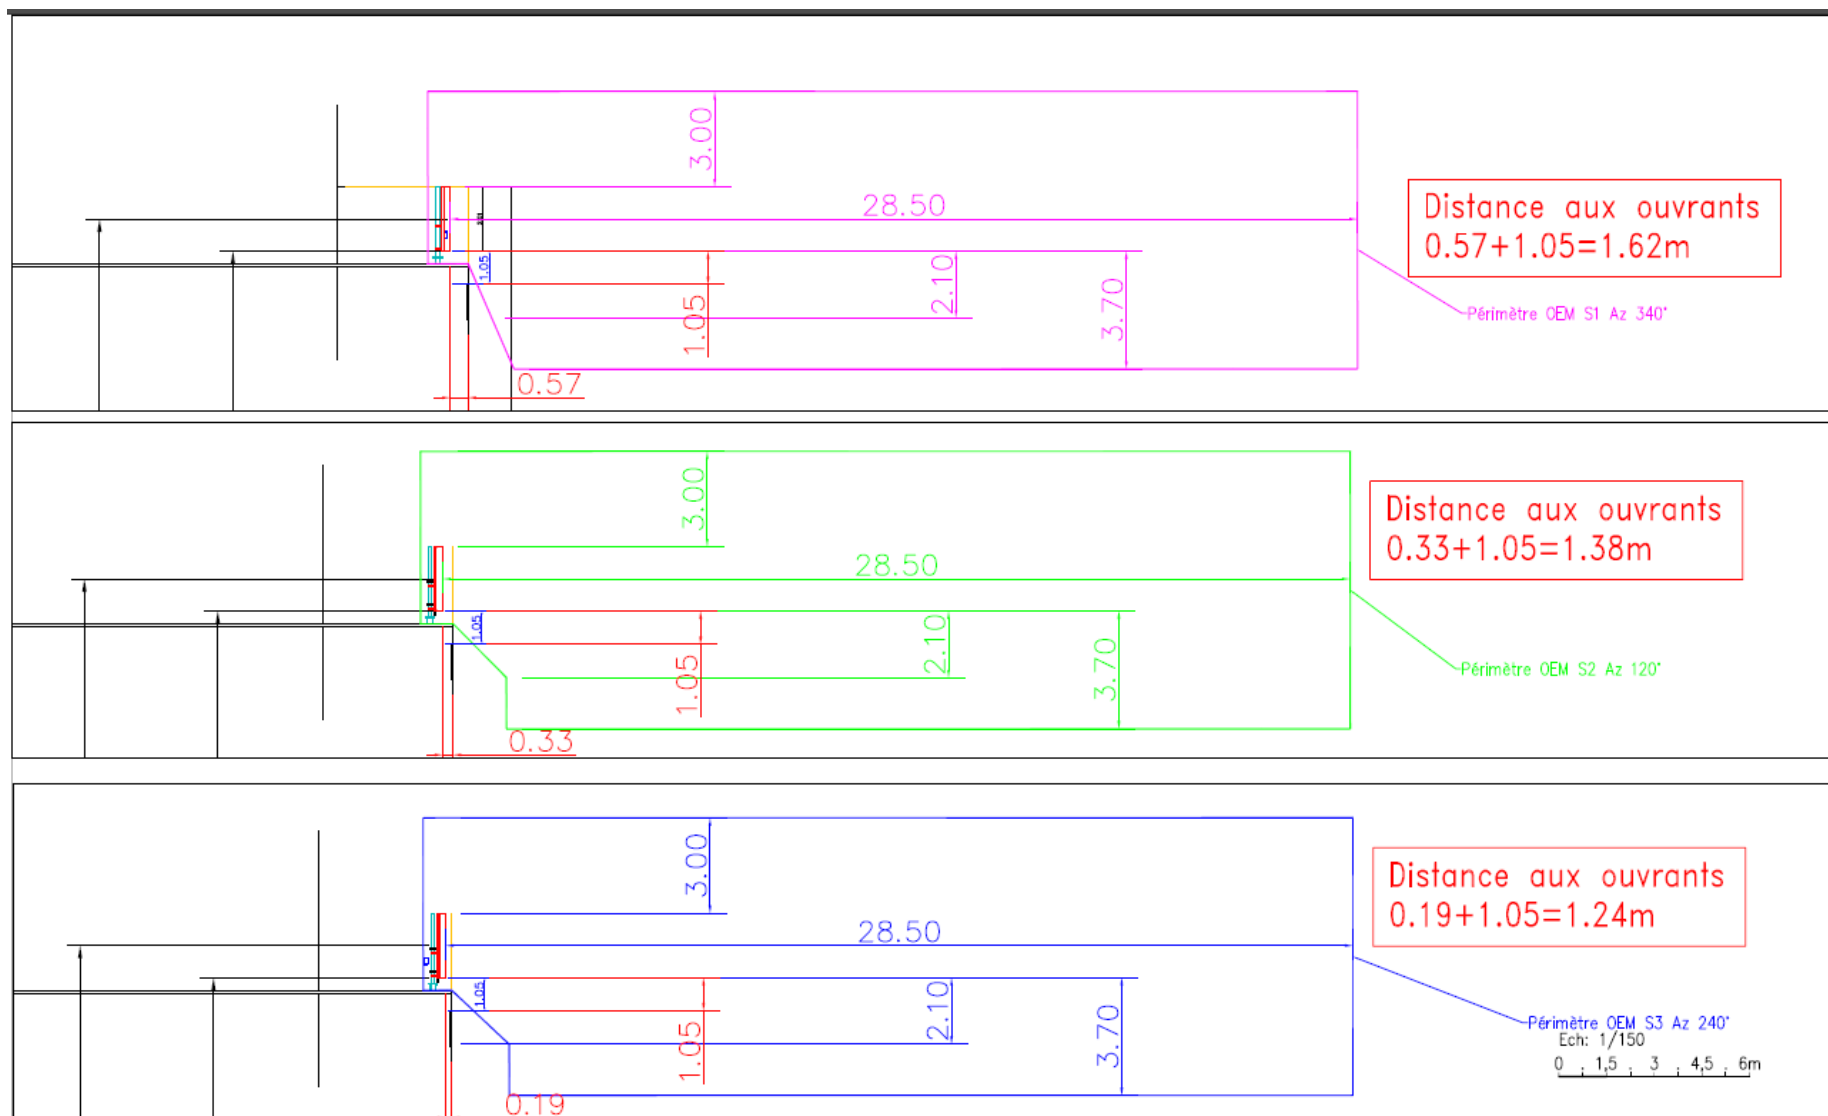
3.00
28.50
1.05
2.10
3.70
1.05
0.57

Distance aux ouvrants
0.57+1.05=1.62m

Périmètre OEM S1 Az 340°

3.00
28.50
1.05
2.10
3.70
1.05
0.33

Distance aux ouvrants
0.33+1.05=1.38m

Périmètre OEM S2 Az 120°

3.00
28.50
1.05
2.10
3.70
1.05
0.19

Distance aux ouvrants
0.19+1.05=1.24m

Périmètre OEM S3 Az 240°
Ech: 1/150
0 1,5 3 4,5 6m